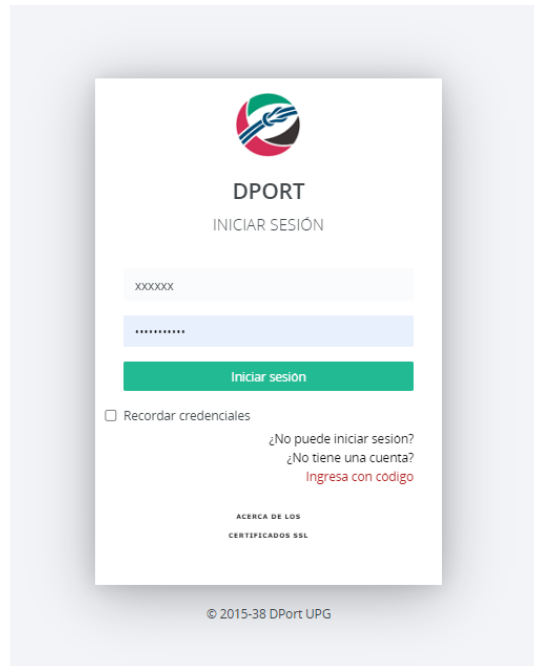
DPORT

INICIAR SESIÓN

XXXXXX

•••••••••••

Iniciar sesión

Recordar credenciales

¿No puede iniciar sesión?

¿No tiene una cuenta?

Ingresa con codigo

ACERCA DE LOS CERTIFICADOS SSL

© 2015-38 DPort UPG